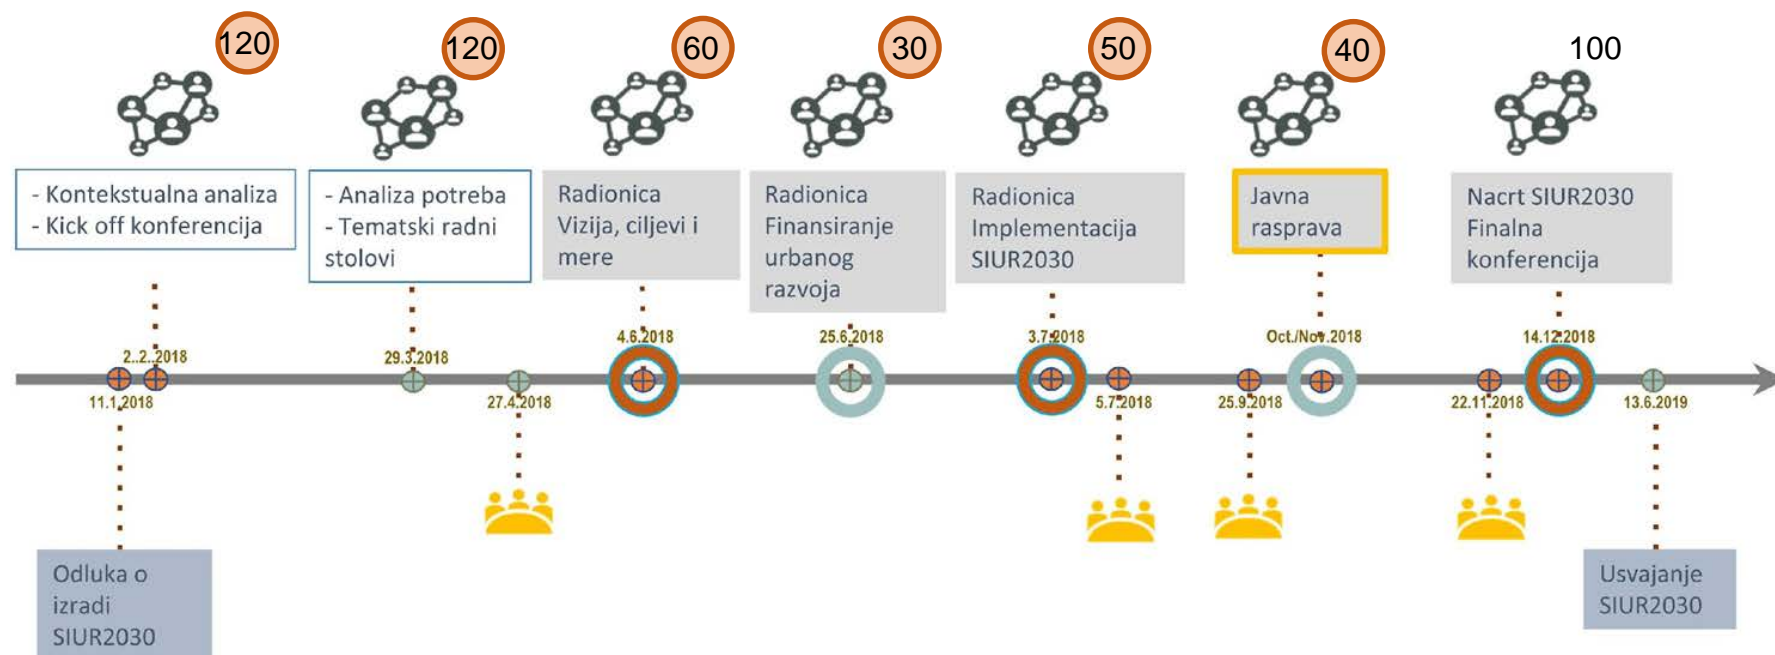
120
120
60
30
50
40
100

- Kontekstualna analiza
- Kick off konferencija

- Analiza potreba
- Tematski radni stolovi

Radionica Vizija, ciljevi i mere

Radionica Finansiranje urbanog razvoja

Radionica Implementacija SIUR2030

Javna rasprava

Nacrt SIUR2030 Finalna konferencija

2.2.2018
11.1.2018
29.3.2018
27.4.2018
4.6.2018
25.6.2018
3.7.2018
5.7.2018
25.9.2018
Oct./Nov.2018
22.11.2018
14.12.2018
13.6.2019

Odluka o izradi SIUR2030

Usvajanje SIUR2030